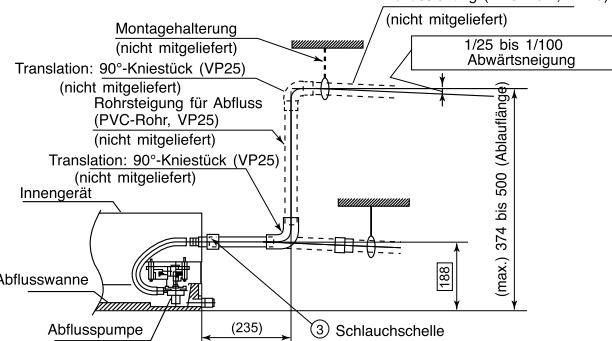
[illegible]
(nicht mitgeliefert)
Montagehalterung
(nicht mitgeliefert)
1/25 bis 1/100
Abwärtsneigung
Translation: 90°-Kniestück (VP25)
(nicht mitgeliefert)
Rohrsteigung für Abfluss
(PVC-Rohr, VP25)
(nicht mitgeliefert)
Translation: 90°-Kniestück (VP25)
(nicht mitgeliefert)
Innengerät
(max.) 374 bis 500 (Ablauflänge)
188
Abflusswanne
Abflusspumpe
(235)
③ Schlauchschelle